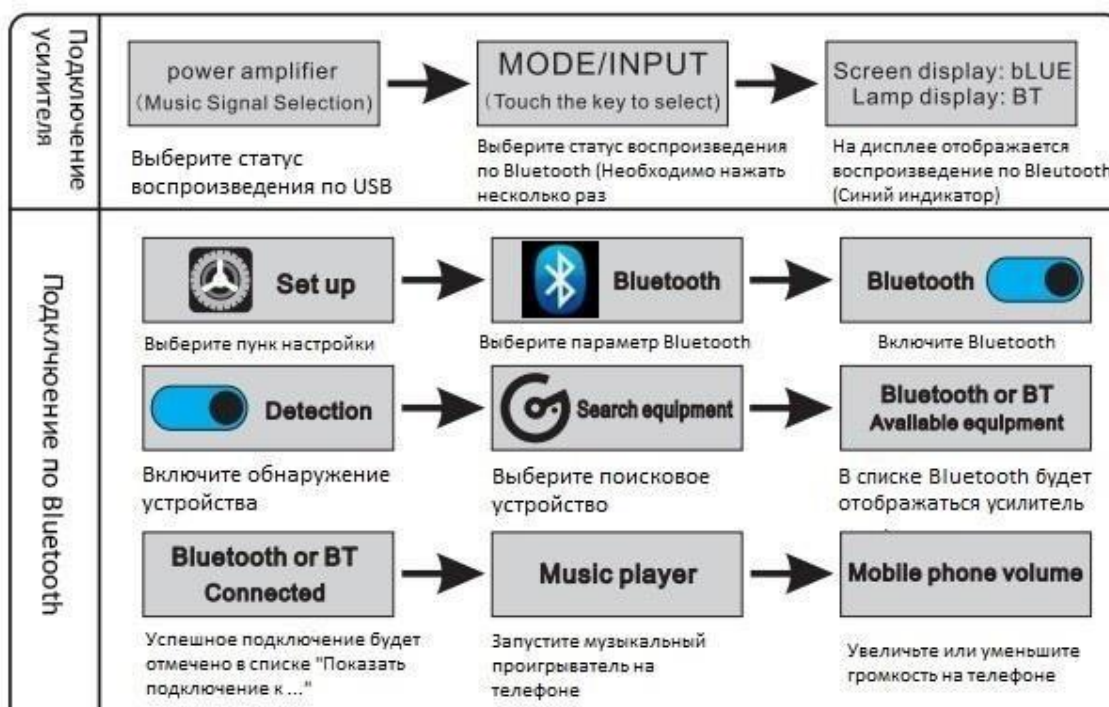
Подключение усилителя

power amplifier
(Music Signal Selection)

Выберите статус воспроизведения по USB

MODE/INPUT
(Touch the key to select)

Выберите статус воспроизведения по Bluetooth (Необходимо нажать несколько раз

Screen display: bLUE
Lamp display: BT

На дисплее отображается воспроизведение по Bleutooth (Синий индикатор)

Подключение по Bluetooth

Set up

Выберите пунк настройки

Bluetooth

Выберите параметр Bluetooth

Bluetooth

Включите Bluetooth

Detection

Включите обнаружение устройства

Search equipment

Выберите поисковое устройство

Bluetooth or BT
Available equipment

В списке Bluetooth будет отображаться усилитель

Bluetooth or BT
Connected

Успешное подключение будет отмечено в списке "Показать подключение к ..."

Music player

Запустите музыкальный проигрыватель на телефоне

Mobile phone volume

Увеличьте или уменьшите громкость на телефоне